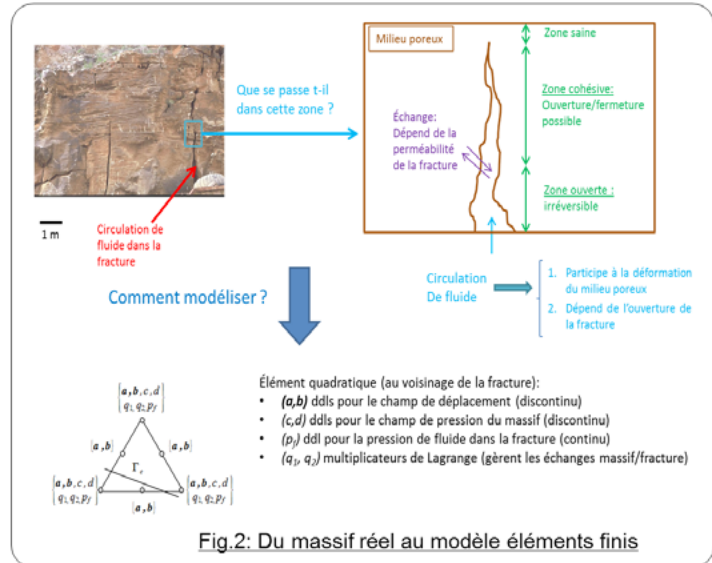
1 m

Circulation de fluide dans la fracture

Que se passe t-il dans cette zone ?

Milieu poreux

Échange: Dépend de la perméabilité de la fracture

Zone saine

Zone cohésive: Ouverture/fermeture possible

Zone ouverte : irréversible

Circulation De fluide

1. Participe à la déformation du milieu poreux
2. Dépend de l'ouverture de la fracture

Comment modéliser ?

$\begin{vmatrix} \boldsymbol{a}, \boldsymbol{b}, c, d \\ q_1, q_2, p_f \end{vmatrix}$

$|\boldsymbol{a}, \boldsymbol{b}|$

$|\boldsymbol{a}, \boldsymbol{b}|$

$\Gamma_e$

$\begin{vmatrix} \boldsymbol{a}, \boldsymbol{b}, c, d \\ q_1, q_2, p_f \end{vmatrix}$

$\begin{vmatrix} \boldsymbol{a}, \boldsymbol{b}, c, d \\ q_1, q_2, p_f \end{vmatrix}$

$|\boldsymbol{a}, \boldsymbol{b}|$

Élément quadratique (au voisinage de la fracture):
• (a,b) ddls pour le champ de déplacement (discontinu)
• (c,d) ddls pour le champ de pression du massif (discontinu)
• ($p_f$) ddl pour la pression de fluide dans la fracture (continu)
• ($q_1$, $q_2$) multiplicateurs de Lagrange (gèrent les échanges massif/fracture)

Fig.2: Du massif réel au modèle éléments finis